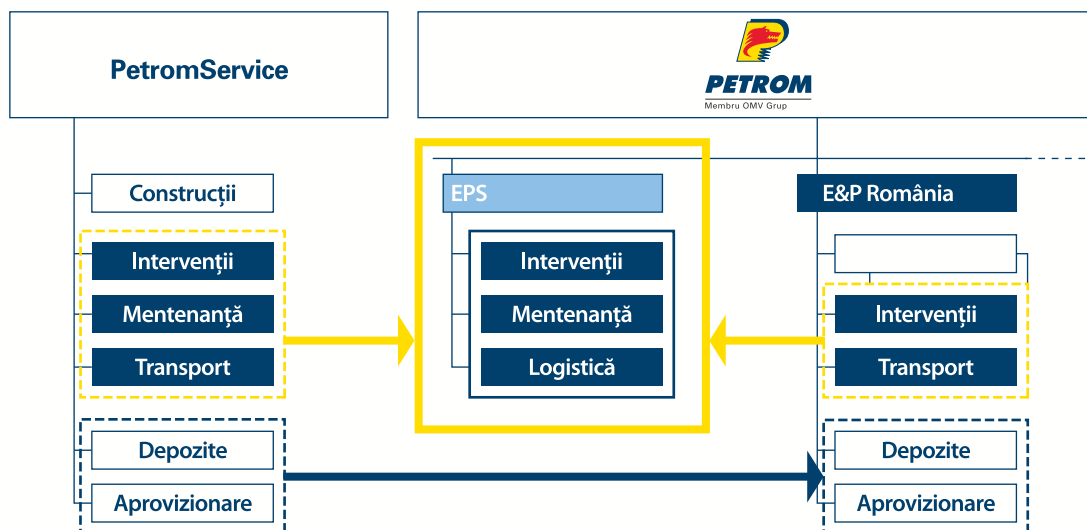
PetromService

PETROM
Membru OMV Grup

Construcții

Intervenții

Mentenanță

Transport

Depozite

Aprovizionare

EPS

Intervenții

Mentenanță

Logistică

E&P România

Intervenții

Transport

Depozite

Aprovizionare